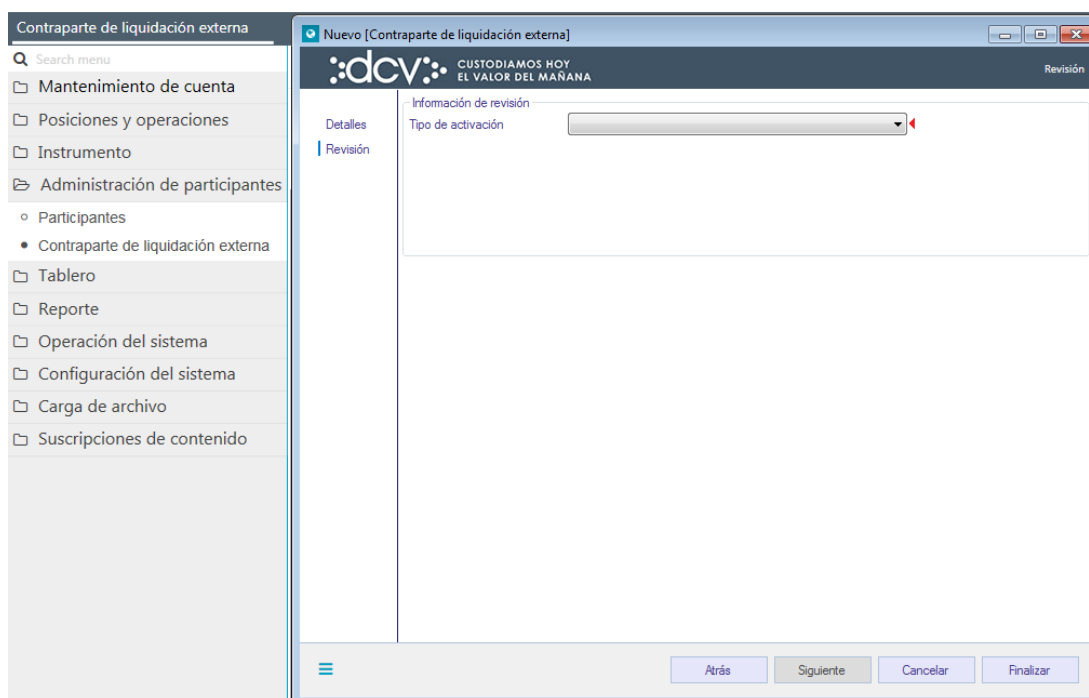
Contraparte de liquidación externa

Search menu

Mantenimiento de cuenta

Posiciones y operaciones

Instrumento

Administración de participantes

Participantes

Contraparte de liquidación externa

Tablero

Reporte

Operación del sistema

Configuración del sistema

Carga de archivo

Suscripciones de contenido

Nuevo [Contraparte de liquidación externa]

dcv CUSTODIAMOS HOY EL VALOR DEL MAÑANA

Revisión

Detalles

Revisión

Información de revisión

Tipo de activación

Atrás

Siguiente

Cancelar

Finalizar